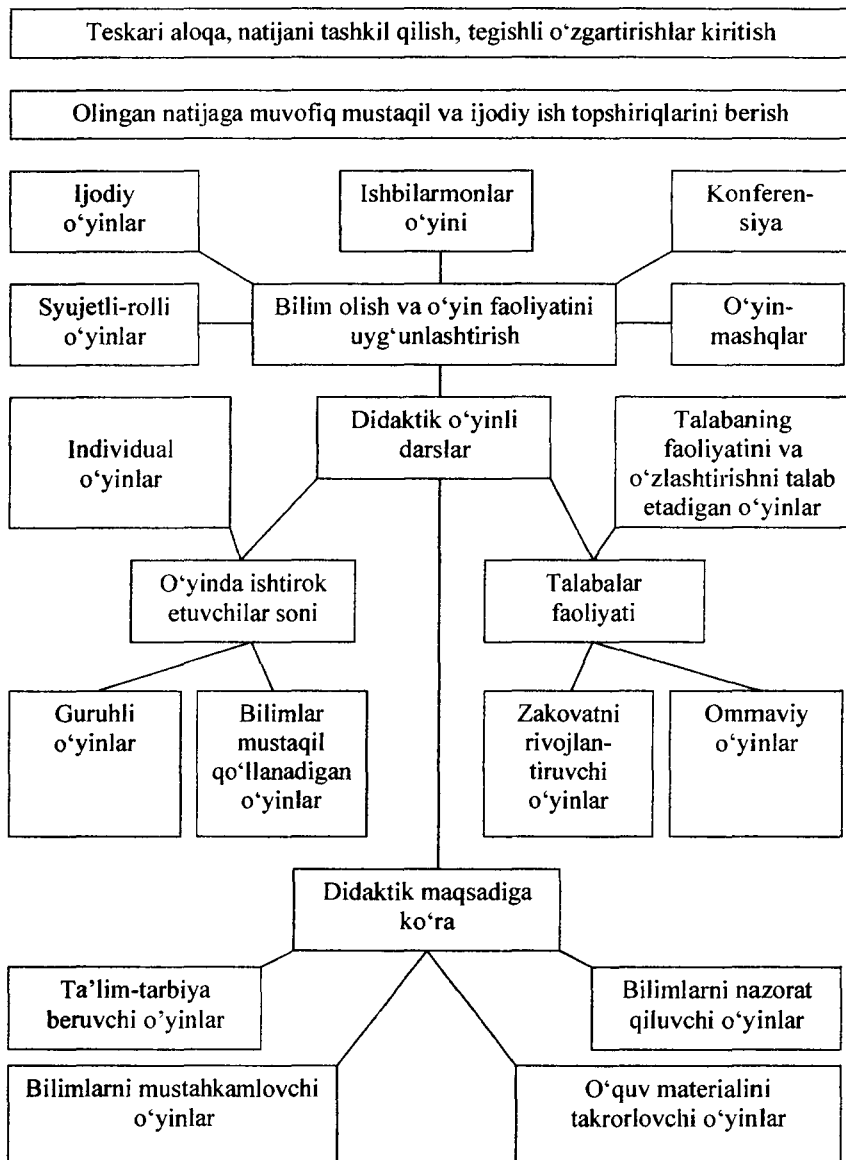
Teskari aloqa, natijani tashkil qilish, tegishli o‘zgartirishlar kiritish

Olingan natijaga muvofiq mustaqil va ijodiy ish topshiriqlarini berish

Ijodiy o‘yinlar

Ishbilarmonlar o‘yini

Konferensiya

Syujetli-rolli o‘yinlar

Bilim olish va o‘yin faoliyatini uyg‘unlashtirish

O‘yin-mashqlar

Individual o‘yinlar

Didaktik o‘yinli darslar

Talabaning faoliyatini va o‘zlashtirishni talab etadigan o‘yinlar

O‘yinda ishtirok etuvchilar soni

Talabalar faoliyati

Guruhli o‘yinlar

Bilimlar mustaqil qo‘llanadigan o‘yinlar

Zakovatni rivojlantiruvchi o‘yinlar

Ommaviy o‘yinlar

Didaktik maqsadiga ko‘ra

Ta’lim-tarbiya beruvchi o‘yinlar

Bilimlarni nazorat qiluvchi o‘yinlar

Bilimlarni mustahkamlovchi o‘yinlar

O‘quv materialini takrorlovchi o‘yinlar